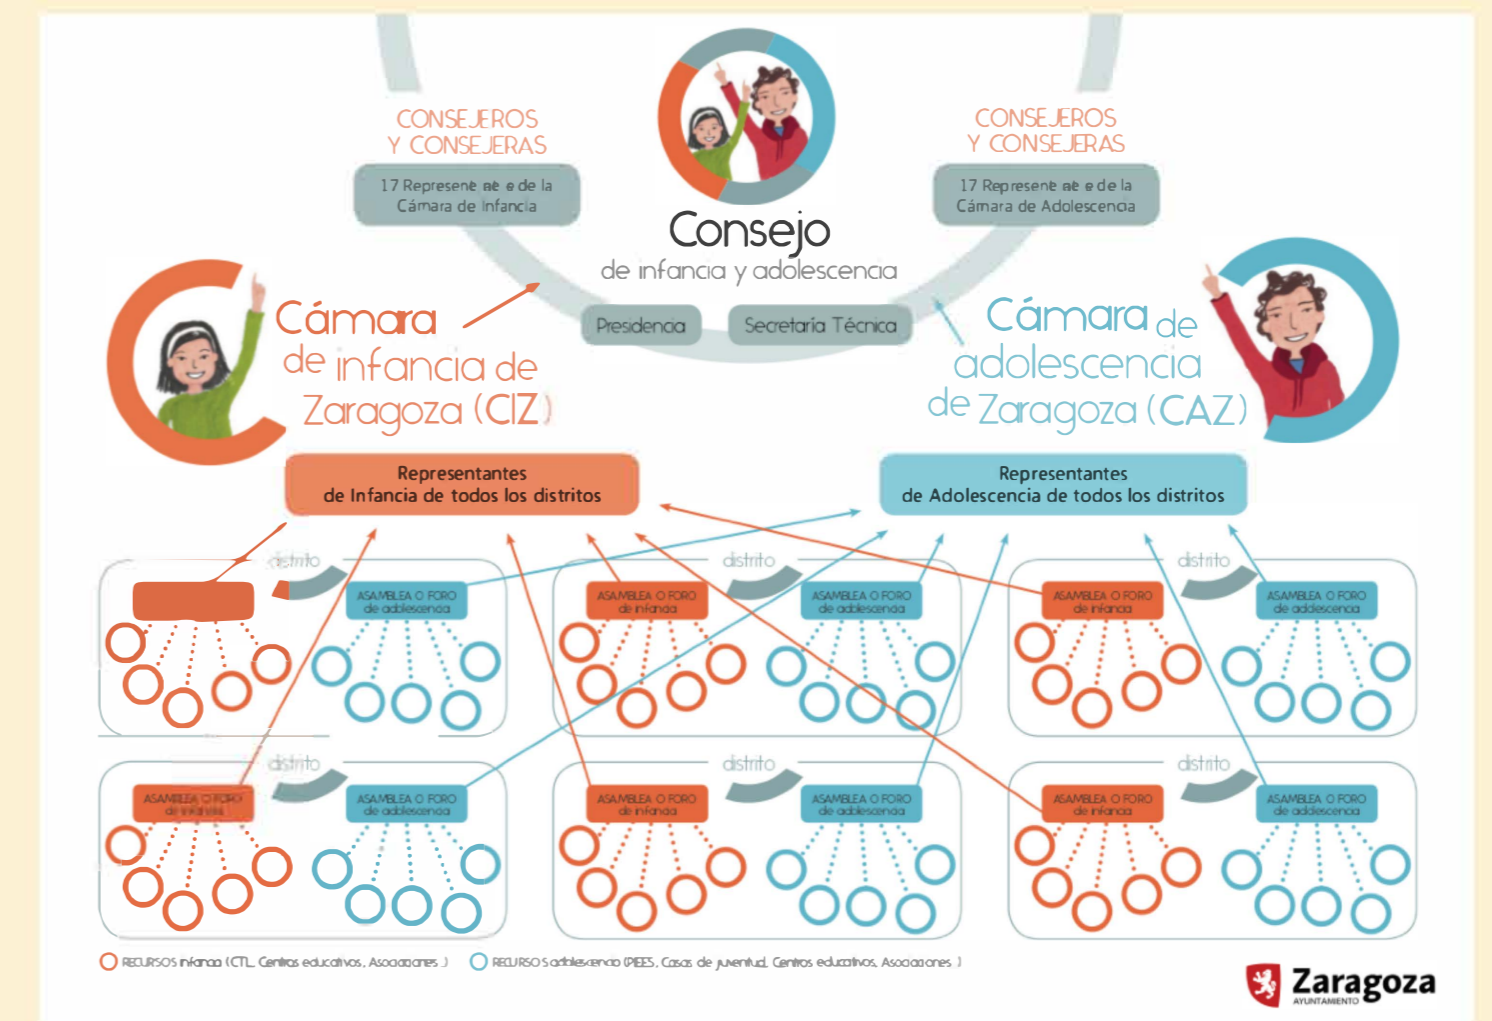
CONSEJEROS
Y CONSEJERAS

17 Representantes de la Cámara de Infancia

Consejo
de infancia y adolescencia

CONSEJEROS
Y CONSEJERAS

17 Representantes de la Cámara de Adolescencia

Presidencia

Secretaría Técnica

Cámara de infancia de Zaragoza (CIZ)

Cámara de adolescencia de Zaragoza (CAZ)

Representantes
de Infancia de todos los distritos

Representantes
de Adolescencia de todos los distritos

distrito

ASAMBLEA O FORO de adolescencia

distrito

ASAMBLEA O FORO de infancia

ASAMBLEA O FORO de adolescencia

distrito

ASAMBLEA O FORO de infancia

ASAMBLEA O FORO de adolescencia

distrito

ASAMBLEA O FORO de infancia

ASAMBLEA O FORO de adolescencia

distrito

ASAMBLEA O FORO de infancia

ASAMBLEA O FORO de adolescencia

distrito

ASAMBLEA O FORO de infancia

ASAMBLEA O FORO de adolescencia

RECURSOS infancia (CTL, Centros educativos, Asociaciones...)

RECURSOS adolescencia (PIEES, Casas de juventud, Centros educativos, Asociaciones...)

Zaragoza
AYUNTAMIENTO